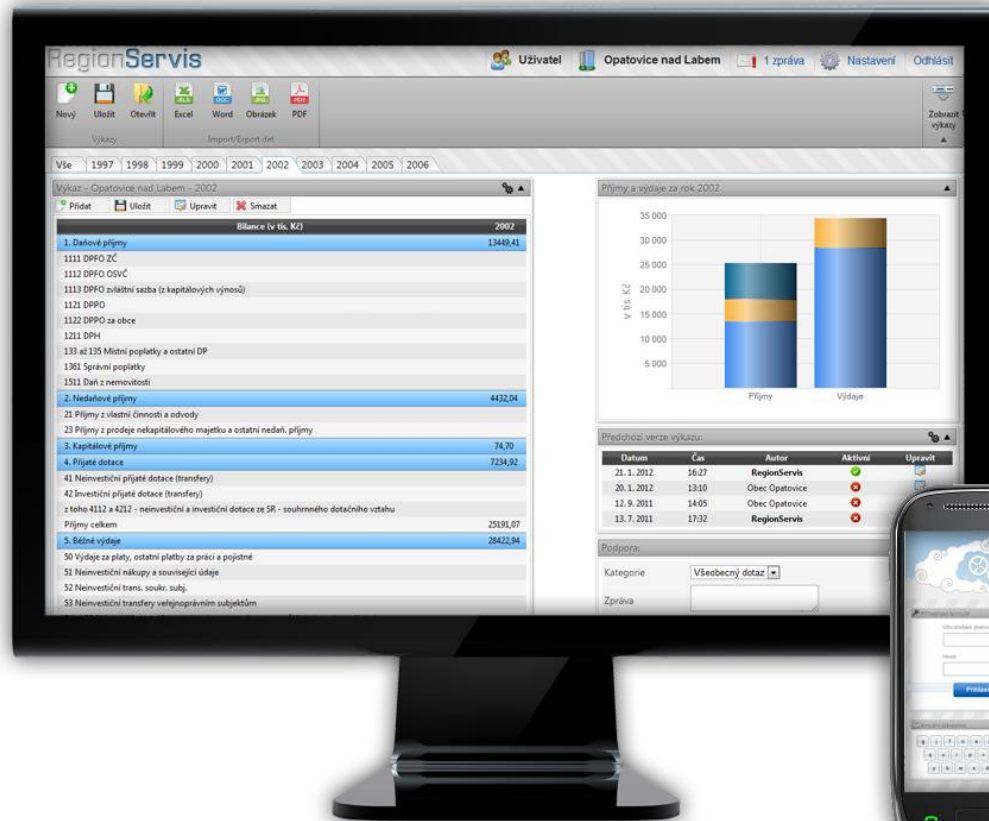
RegionServis

Uživatel | Opatovice nad Labem | 1 zpráva | Nastavení | Odhlásit

Nový Uložit Otevřít
Výkazy
Excel Word Obrázek PDF
Import/Export dat
Zobrazit výkazy

Vše | 1997 | 1998 | 1999 | 2000 | 2001 | 2002 | 2003 | 2004 | 2005 | 2006

Výkaz - Opatovice nad Labem - 2002

Přidat | Uložit | Upravit | Smazat

| Bilance (v tis. Kč) | 2002 |
|---|---|
| 1. Daňové příjmy | 13449,41 |
| 1111 DPFO ZČ | |
| 1112 DPFO OSVČ | |
| 1113 DPFO zvláštní sazba (z kapitálových výnosů) | |
| 1121 DPPO | |
| 1122 DPPO za obce | |
| 1211 DPH | |
| 133 až 135 Místní poplatky a ostatní DP | |
| 1361 Správní poplatky | |
| 1511 Daň z nemovitostí | |
| 2. Nedaňové příjmy | 4432,04 |
| 21 Příjmy z vlastní činnosti a odvody | |
| 23 Příjmy z prodeje nekapitálového majetku a ostatní nedaň. příjmy | |
| 3. Kapitálové příjmy | 74,70 |
| 4. Přijaté dotace | 7234,92 |
| 41 Neinvestiční přijaté dotace (transfery) | |
| 42 Investiční přijaté dotace (transfery) | |
| z toho 4112 a 4212 - neinvestiční a investiční dotace ze SR - souhrnného dotačního vztahu | |
| Příjmy celkem | 25191,07 |
| 5. Běžné výdaje | 28422,94 |
| 50 Výdaje za platy, ostatní platby za práci a pojistné | |
| 51 Neinvestiční nákupy a související údaje | |
| 52 Neinvestiční trans. soukr. subj. | |
| 53 Neinvestiční transfery veřejnoprávním subjektům | |

Příjmy a výdaje za rok 2002

35 000
30 000
25 000
20 000
15 000
10 000
5 000
v tis. Kč
Příjmy
Výdaje

Předchozí verze výkazu:

| Datum | Čas | Autor | Aktivní | Upravit |
|---|---|---|---|---|
| 21. 1. 2012 | 16:27 | RegionServis | | |
| 20. 1. 2012 | 13:10 | Obec Opatovice | | |
| 12. 9. 2011 | 14:05 | Obec Opatovice | | |
| 13. 7. 2011 | 17:32 | RegionServis | | |

Podpora:

Kategorie | Všeobecný dotaz
Zpráva